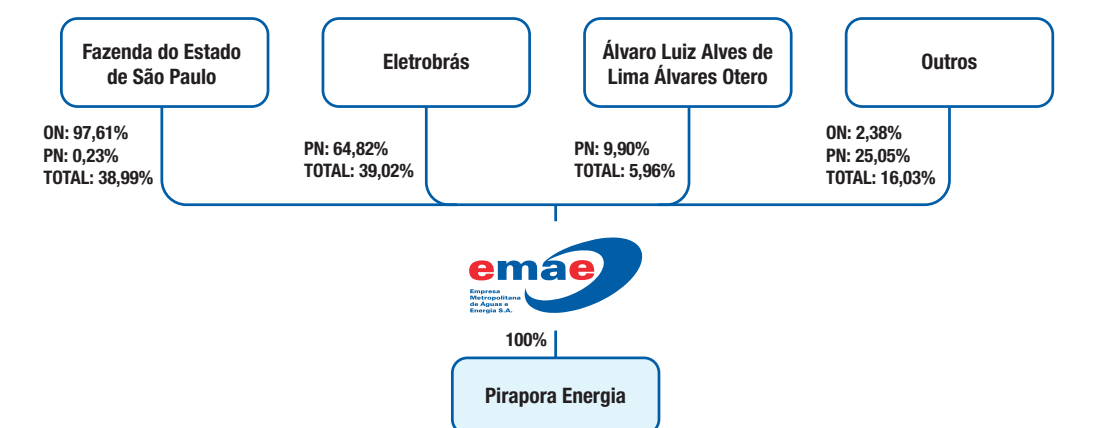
Fazenda do Estado de São Paulo

Eletrobrás

Álvaro Luiz Alves de Lima Álvares Otero

Outros

ON: 97,61%
PN: 0,23%
TOTAL: 38,99%

PN: 64,82%
TOTAL: 39,02%

PN: 9,90%
TOTAL: 5,96%

ON: 2,38%
PN: 25,05%
TOTAL: 16,03%

emae
Empresa Metropolitana de Águas e Energia S.A.

100%

Pirapora Energia